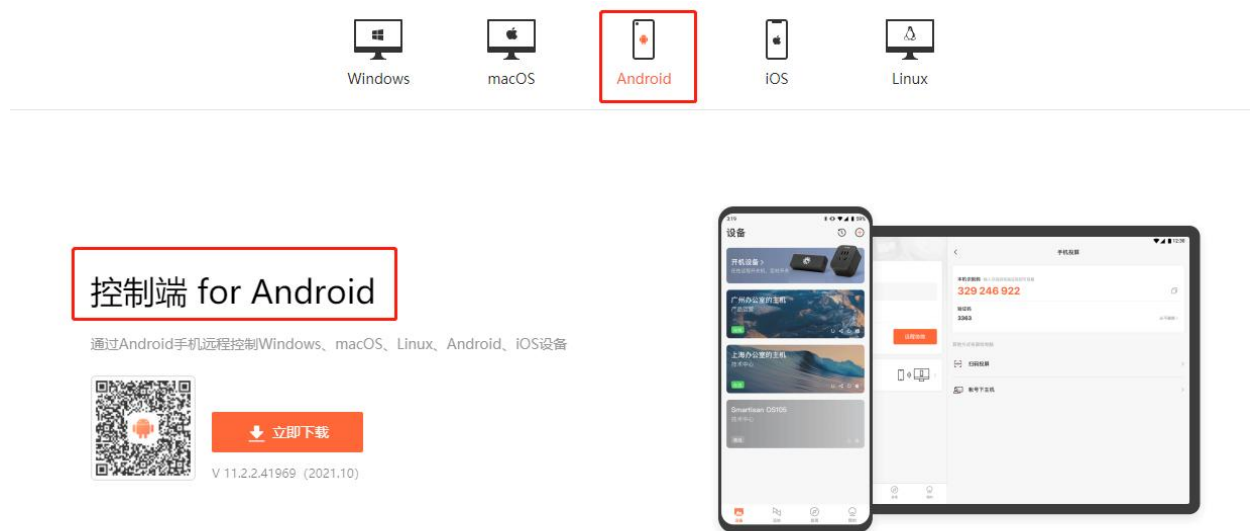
Windows macOS Android iOS Linux

控制端 for Android

通过Android手机远程控制Windows、macOS、Linux、Android、iOS设备

立即下载

V 11.2.2.41969（2021.10）

设备

开机设备 >

广州办公室的主机

上海办公室的主机

Smartisan OS105

手机投屏

329 246 922

3363

立即投屏

扫码投屏

帐号下主机